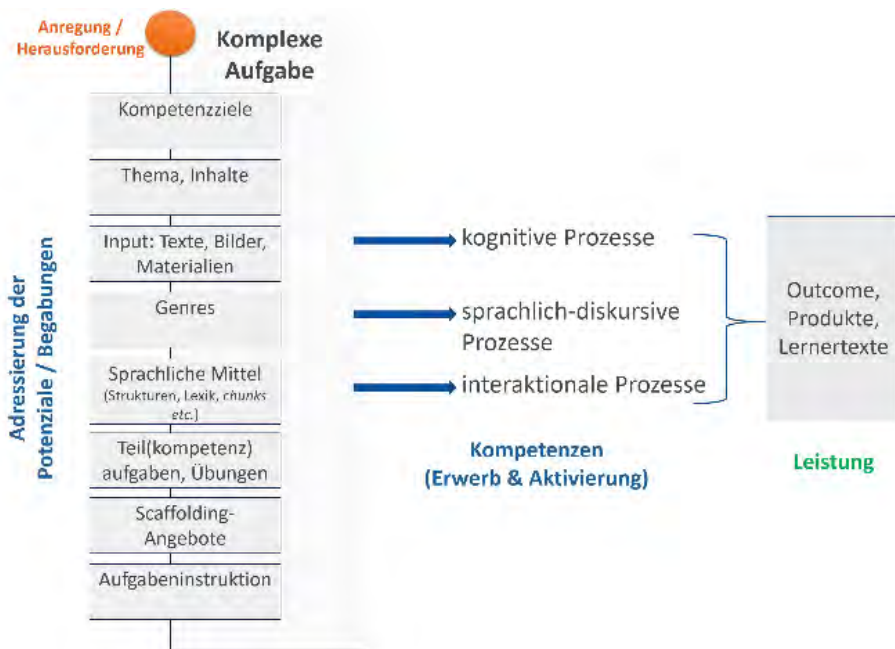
Anregung / Herausforderung

Komplexe Aufgabe

Adressierung der Potenziale / Begabungen

Kompetenzziele

Thema, Inhalte

Input: Texte, Bilder, Materialien

Genres

Sprachliche Mittel (Strukturen, Lexik, chunks etc.)

Teil(kompetenz) aufgaben, Übungen

Scaffolding-Angebote

Aufgabeninstruktion

kognitive Prozesse

sprachlich-diskursive Prozesse

interaktionale Prozesse

Kompetenzen (Erwerb & Aktivierung)

Outcome, Produkte, Lernertexte

Leistung